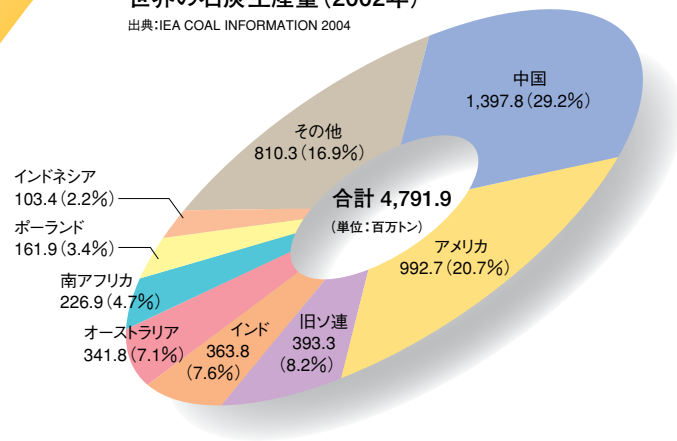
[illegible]（2002年）
出典：IEA COAL INFORMATION 2004

中国
1,397.8（29.2%）

アメリカ
992.7（20.7%）

旧ソ連
393.3
（8.2%）

インド
363.8
（7.6%）

オーストラリア
341.8（7.1%）

南アフリカ
226.9（4.7%）

ポーランド
161.9（3.4%）

インドネシア
103.4（2.2%）

その他
810.3（16.9%）

合計 4,791.9
（単位：百万トン）